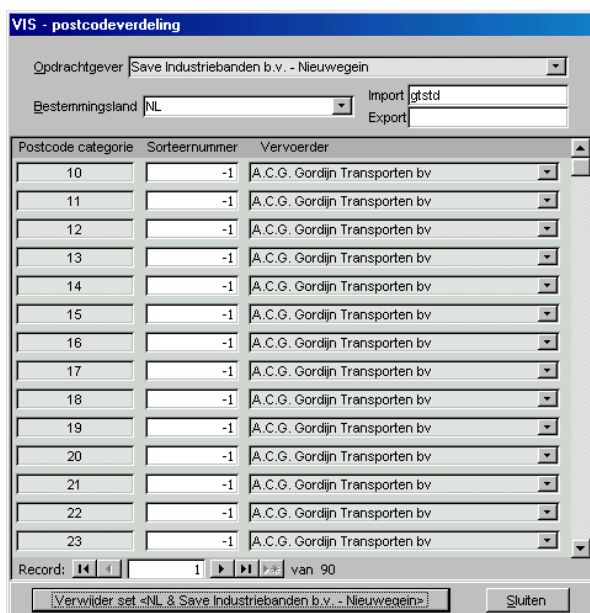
VIS - postcodeverdeling

Opdrachtgever Save Industriebanden b.v. - Nieuwegein

Bestemmingsland NL

Import gtstd
Export

| Postcode categorie | Sorteernummer | Vervoerder |
|---|---|---|
| 10 | -1 | A.C.G. Gordijn Transporten bv |
| 11 | -1 | A.C.G. Gordijn Transporten bv |
| 12 | -1 | A.C.G. Gordijn Transporten bv |
| 13 | -1 | A.C.G. Gordijn Transporten bv |
| 14 | -1 | A.C.G. Gordijn Transporten bv |
| 15 | -1 | A.C.G. Gordijn Transporten bv |
| 16 | -1 | A.C.G. Gordijn Transporten bv |
| 17 | -1 | A.C.G. Gordijn Transporten bv |
| 18 | -1 | A.C.G. Gordijn Transporten bv |
| 19 | -1 | A.C.G. Gordijn Transporten bv |
| 20 | -1 | A.C.G. Gordijn Transporten bv |
| 21 | -1 | A.C.G. Gordijn Transporten bv |
| 22 | -1 | A.C.G. Gordijn Transporten bv |
| 23 | -1 | A.C.G. Gordijn Transporten bv |

Record: 1 van 90

Verwijder set <NL & Save Industriebanden b.v. - Nieuwegein>

Sluiten